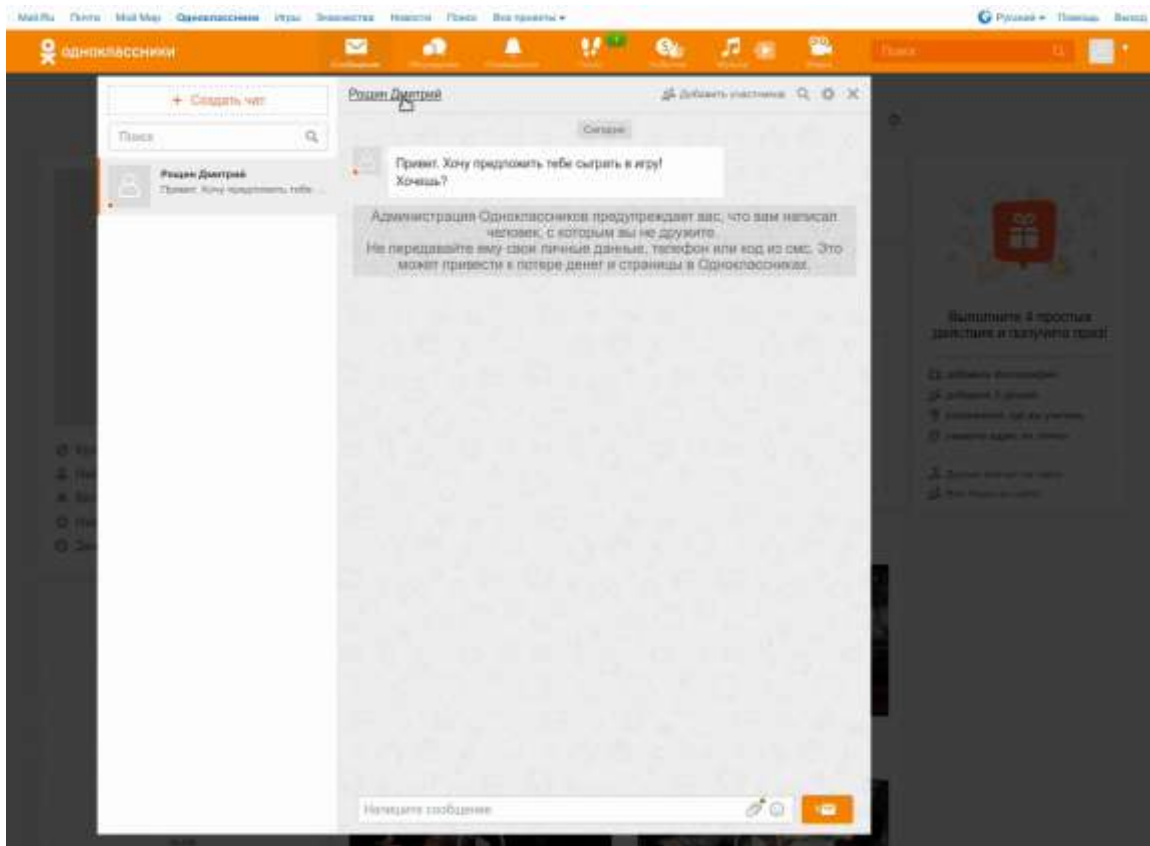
Mail.Ru Почта Мой Мир Одноклассники Игры Знакомства Новости Поиск Все проекты ▾

Русский ▾ Помощь Выход

одноклассники

Поиск

+ Создать чат

Поиск

Рощин Дмитрий
Привет. Хочу предложить тебе ...

Рощин Дмитрий

Добавить участника

Сегодня

Привет. Хочу предложить тебе сыграть в игру! Хочешь?

Администрация Одноклассников предупреждает вас, что вам написал человек, с которым вы не дружите. Не передавайте ему свои личные данные, телефон или код из смс. Это может привести к потере денег и страницы в Одноклассниках.

Выполните 4 простых действия и получите приз!

Напишите сообщение